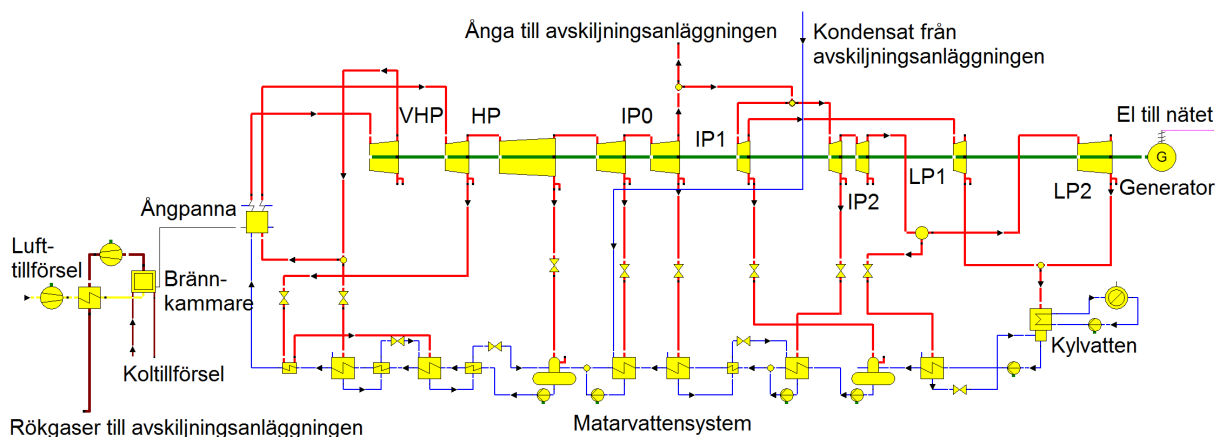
Ånga till avskiljningsanläggningen

Kondensat från avskiljningsanläggningen

VHP

HP

IP0

IP1

El till nätet

G

Ångpanna

IP2

LP1

LP2

Generator

Luft-tillförsel

Bränn-kammare

Koltillförsel

Kylvatten

Rökgaser till avskiljningsanläggningen

Matarvattensystem